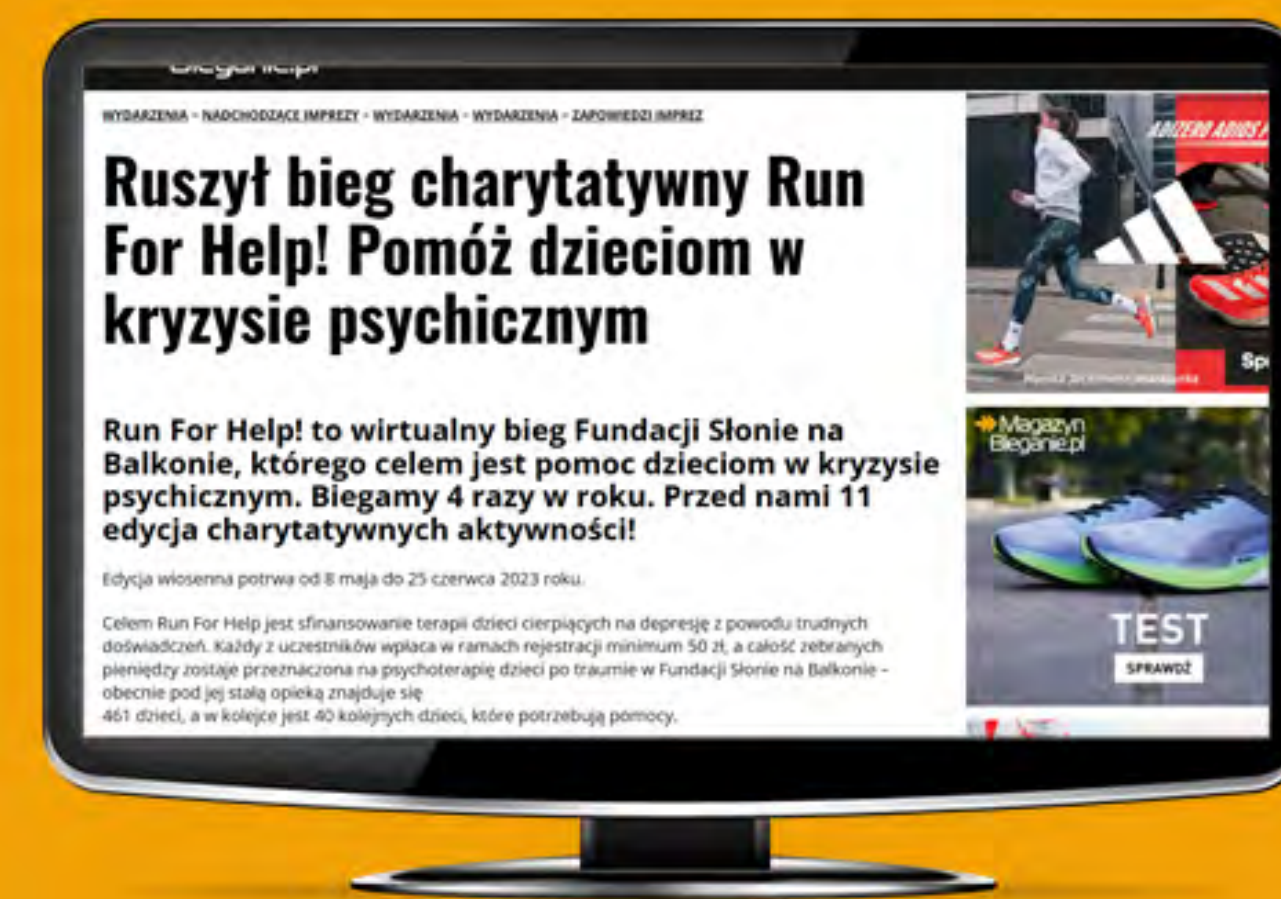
Bieganie.pl

WYDARZENIA • NADCHODZĄCE IMPREZY • WYDARZENIA • WYDARZENIA • ZAPOWIEDZI IMPREZ

Ruszył bieg charytatywny Run For Help! Pomóż dzieciom w kryzysie psychicznym

Run For Help! to wirtualny bieg Fundacji Słonie na Balkonie, którego celem jest pomoc dzieciom w kryzysie psychicznym. Biegamy 4 razy w roku. Przed nami 11 edycja charytatywnych aktywności!

Edycja wiosenna potrwa od 8 maja do 25 czerwca 2023 roku.

Celem Run For Help jest sfinansowanie terapii dzieci cierpiących na depresję z powodu trudnych doświadczeń. Każdy z uczestników wpłaca w ramach rejestracji minimum 50 zł, a całość zebranych pieniędzy zostaje przeznaczona na psychoterapię dzieci po traumie w Fundacji Słonie na Balkonie – obecnie pod jej stałą opieką znajduje się
461 dzieci, a w kolejce jest 40 kolejnych dzieci, które potrzebują pomocy.

ADIZERO ADIOS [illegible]

Sp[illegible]

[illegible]

Magazyn Bieganie.pl

TEST

SPRAWDŹ